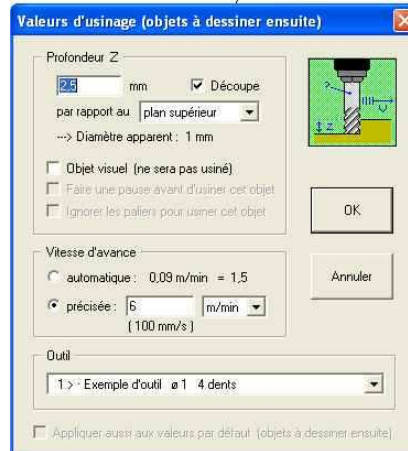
Valeurs d'usinage (objets à dessiner ensuite)

Profondeur Z

2,5 mm

Découpe

par rapport au plan supérieur

---> Diamètre apparent : 1 mm

Objet visuel (ne sera pas usiné)

Faire une pause avant d'usiner cet objet

Ignorer les paliers pour usiner cet objet

OK

Vitesse d'avance

automatique : 0,09 m/min = 1,5

précisée : 6 m/min

( 100 mm/s )

Annuler

Outil

1 > Exemple d'outil ø 1 4 dents

Appliquer aussi aux valeurs par défaut (objets à dessiner ensuite)